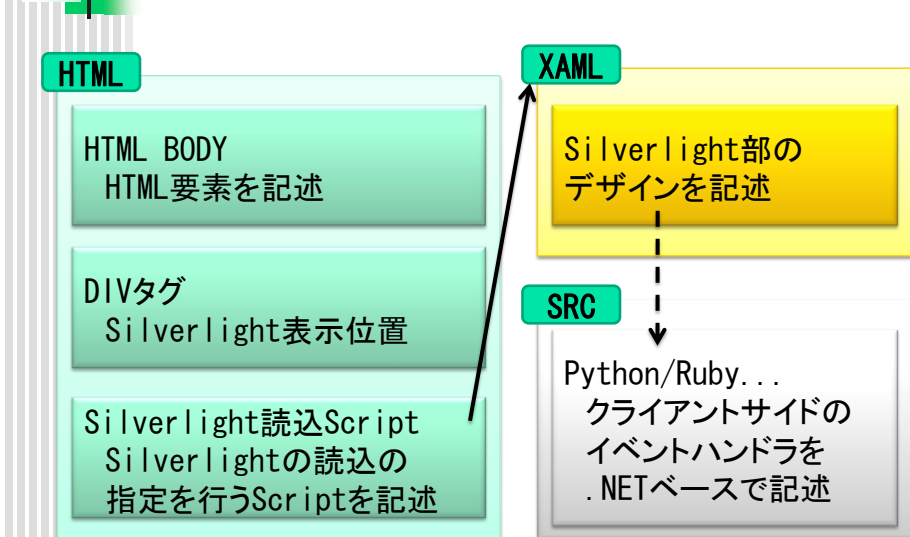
HTML

HTML BODY
HTML要素を記述

DIVタグ
Silverlight表示位置

Silverlight読込Script
Silverlightの読込の
指定を行うScriptを記述

XAML

Silverlight部の
デザインを記述

SRC

Python/Ruby...
クライアントサイドの
イベントハンドラを
.NETベースで記述